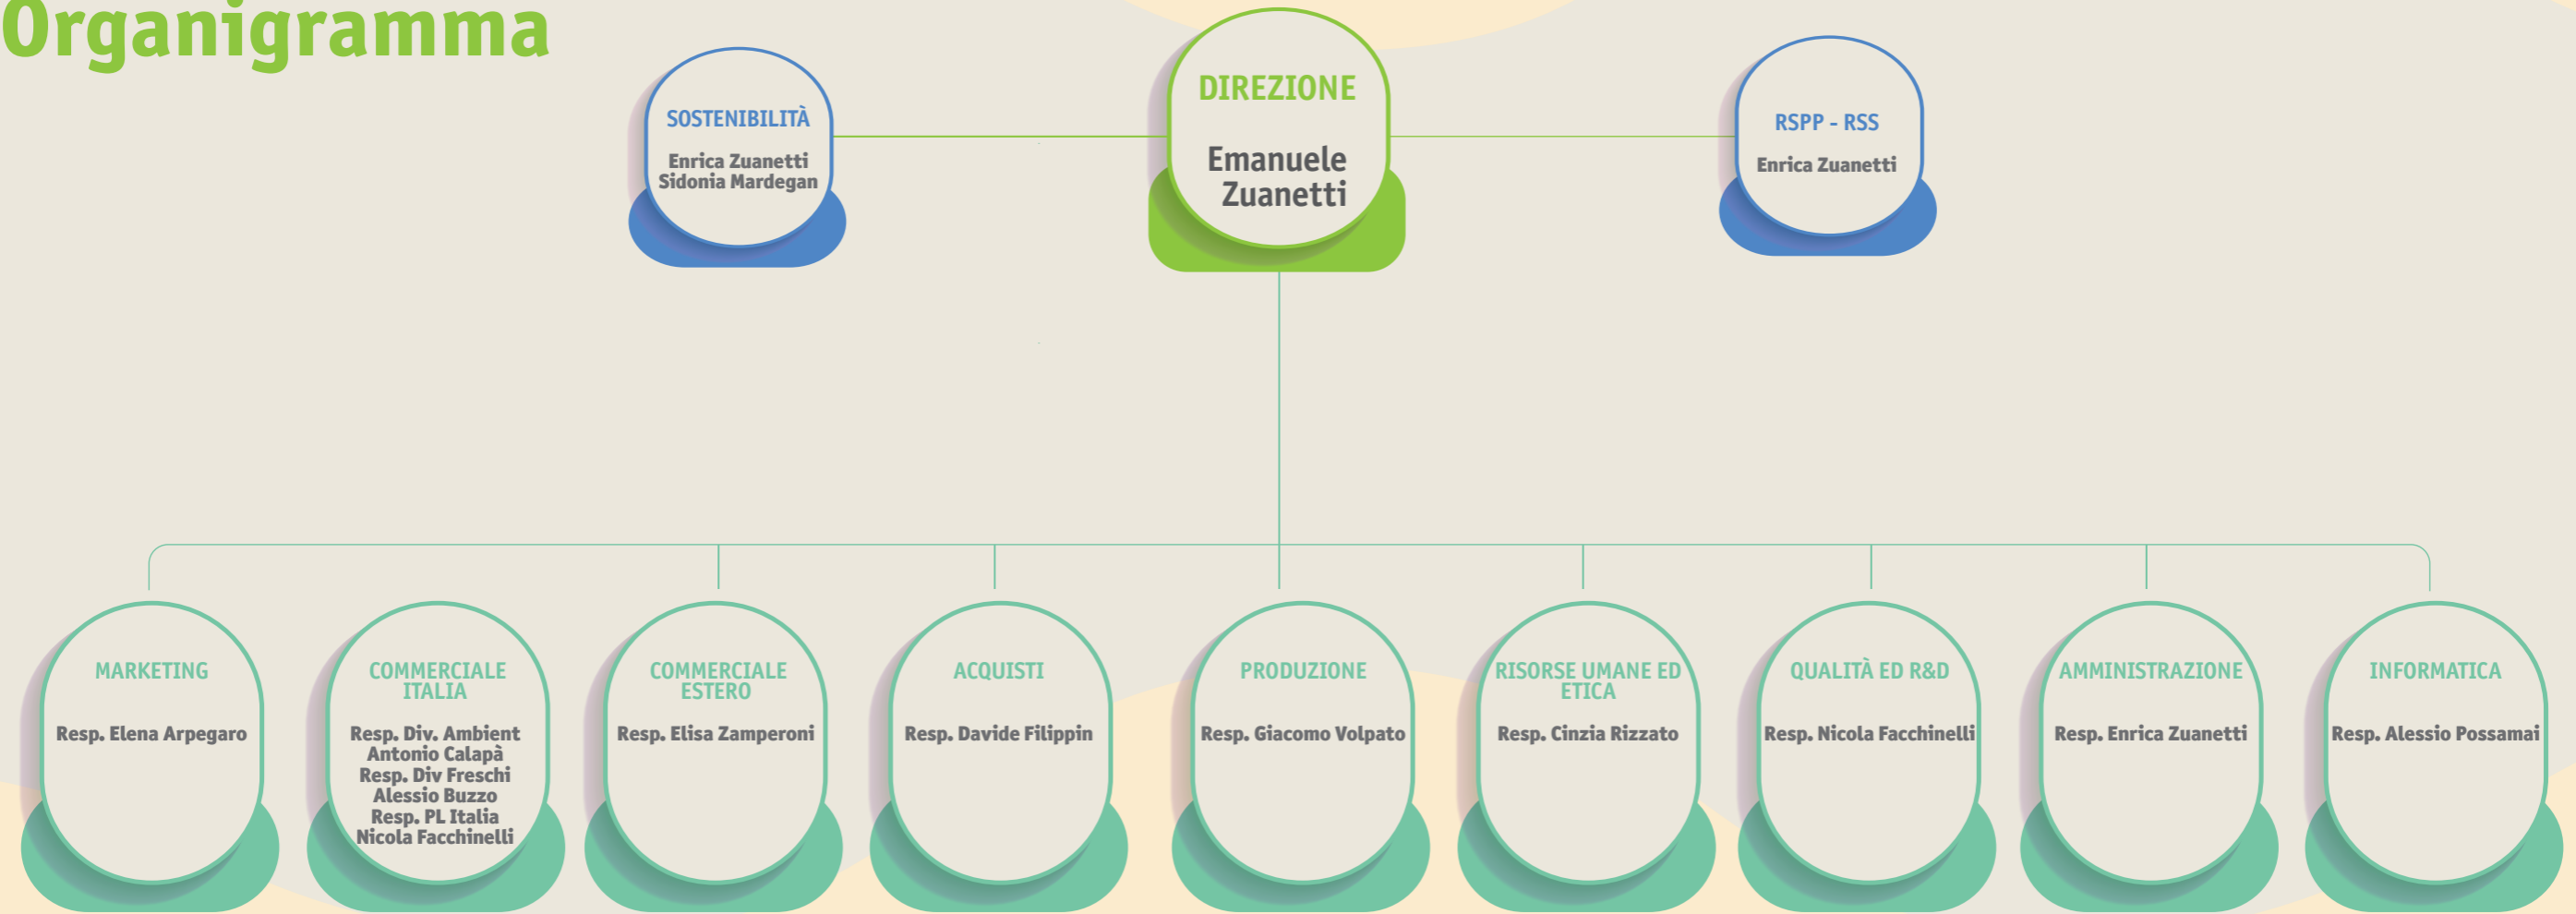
Organigramma

SOSTENIBILITÀ
Enrica Zuanetti
Sidonia Mardegan

DIREZIONE
Emanuele Zuanetti

RSPP - RSS
Enrica Zuanetti

MARKETING
Resp. Elena Arpegaro

COMMERCIALE ITALIA
Resp. Div. Ambient
Antonio Calapà
Resp. Div Freschi
Alessio Buzzo
Resp. PL Italia
Nicola Facchinelli

COMMERCIALE ESTERO
Resp. Elisa Zamperoni

ACQUISTI
Resp. Davide Filippin

PRODUZIONE
Resp. Giacomo Volpato

RISORSE UMANE ED ETICA
Resp. Cinzia Rizzato

QUALITÀ ED R&D
Resp. Nicola Facchinelli

AMMINISTRAZIONE
Resp. Enrica Zuanetti

INFORMATICA
Resp. Alessio Possamai